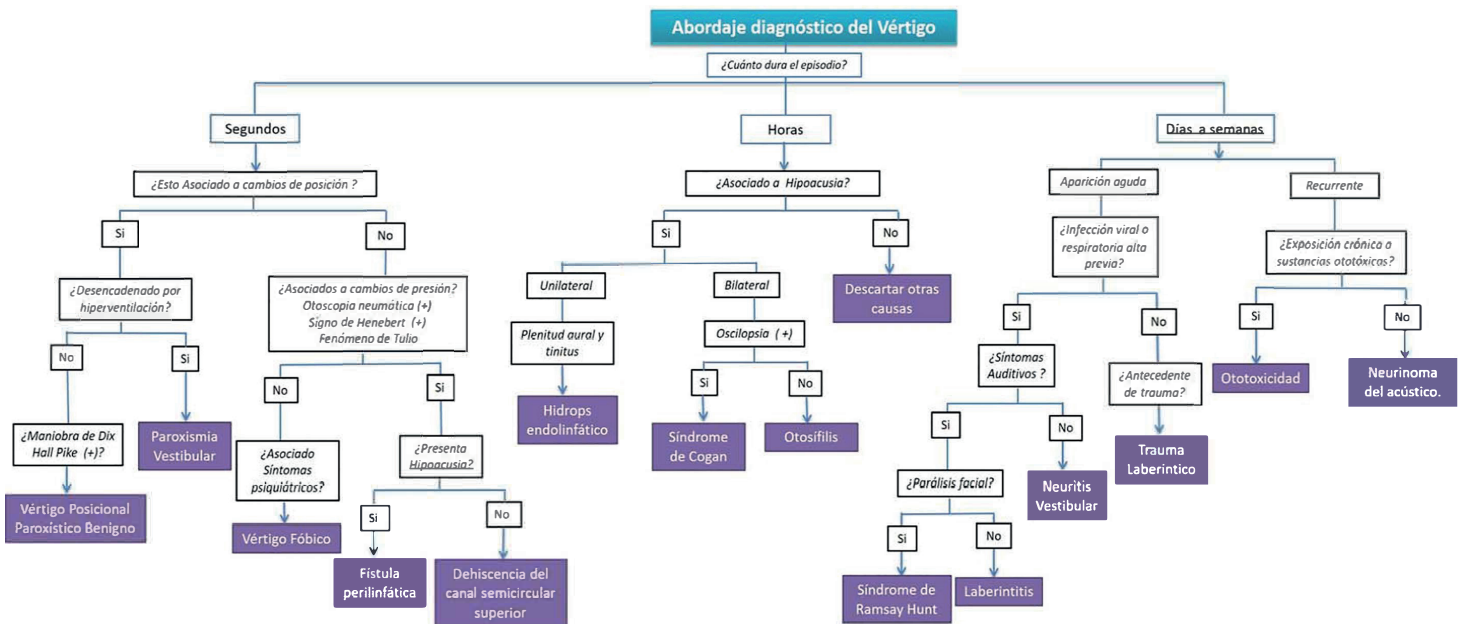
Abordaje diagnóstico del Vértigo

¿Cuánto dura el episodio?

Segundos

¿Esto Asociado a cambios de posición ?

Si

¿Desencadenado por hiperventilación?

No

¿Maniobra de Dix Hall Pike (+)?

Vértigo Posicional Paroxístico Benigno

Si

Paroxismia Vestibular

No

¿Asociados a cambios de presión? Otoscopia neumática (+) Signo de Henebert (+) Fenómeno de Tulio

No

¿Asociado Síntomas psiquiátricos?

Vértigo Fóbico

Si

¿Presenta Hipoacusia?

Si

Fístula perilinfática

No

Dehiscencia del canal semicircular superior

Horas

¿Asociado a Hipoacusia?

Si

Unilateral

Plenitud aural y tinitus

Hidrops endolinfático

Bilateral

Oscilopsia (+)

Si

Síndrome de Cogan

No

Otosífilis

No

Descartar otras causas

Días a semanas

Aparición aguda

¿Infección viral o respiratoria alta previa?

Si

¿Síntomas Auditivos ?

Si

¿Parálisis facial?

Si

Síndrome de Ramsay Hunt

No

Laberintitis

No

Neuritis Vestibular

No

¿Antecedente de trauma?

Trauma Laberintico

Recurrente

¿Exposición crónica a sustancias ototóxicas?

Si

Ototoxicidad

No

Neurinoma del acústico.